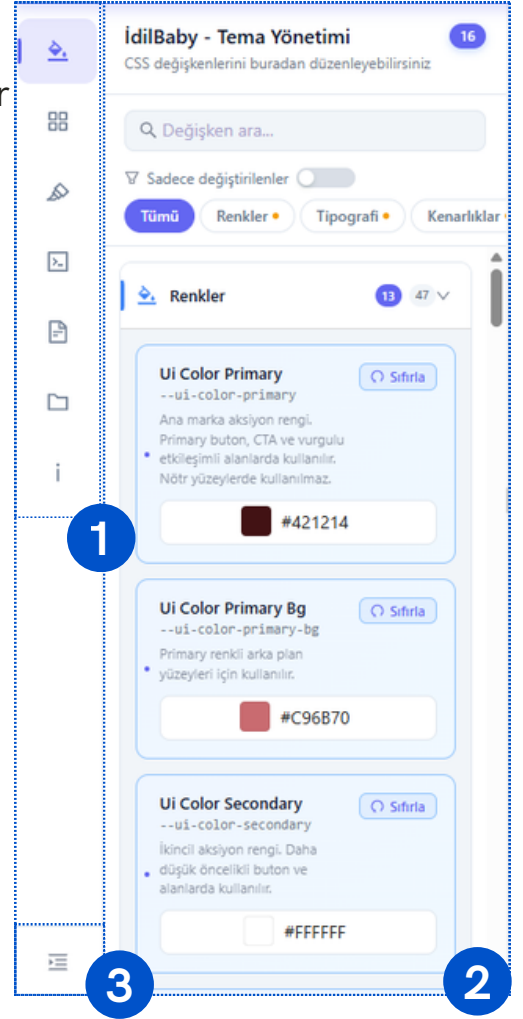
r

İdilBaby - Tema Yönetimi
16
CSS değişkenlerini buradan düzenleyebilirsiniz

Değişken ara...

Sadece değiştirilenler

Tümü
Renkler
Tipografi
Kenarlıklar

Renkler
13
47

Ui Color Primary
Sıfırla
--ui-color-primary
Ana marka aksiyon rengi. Primary buton, CTA ve vurgulu etkileşimli alanlarda kullanılır. Nötr yüzeylerde kullanılmaz.
#421214

Ui Color Primary Bg
Sıfırla
--ui-color-primary-bg
Primary renkli arka plan yüzeyleri için kullanılır.
#C96B70

Ui Color Secondary
Sıfırla
--ui-color-secondary
İkincil aksiyon rengi. Daha düşük öncelikli buton ve alanlarda kullanılır.
#FFFFFF

i

1
2
3